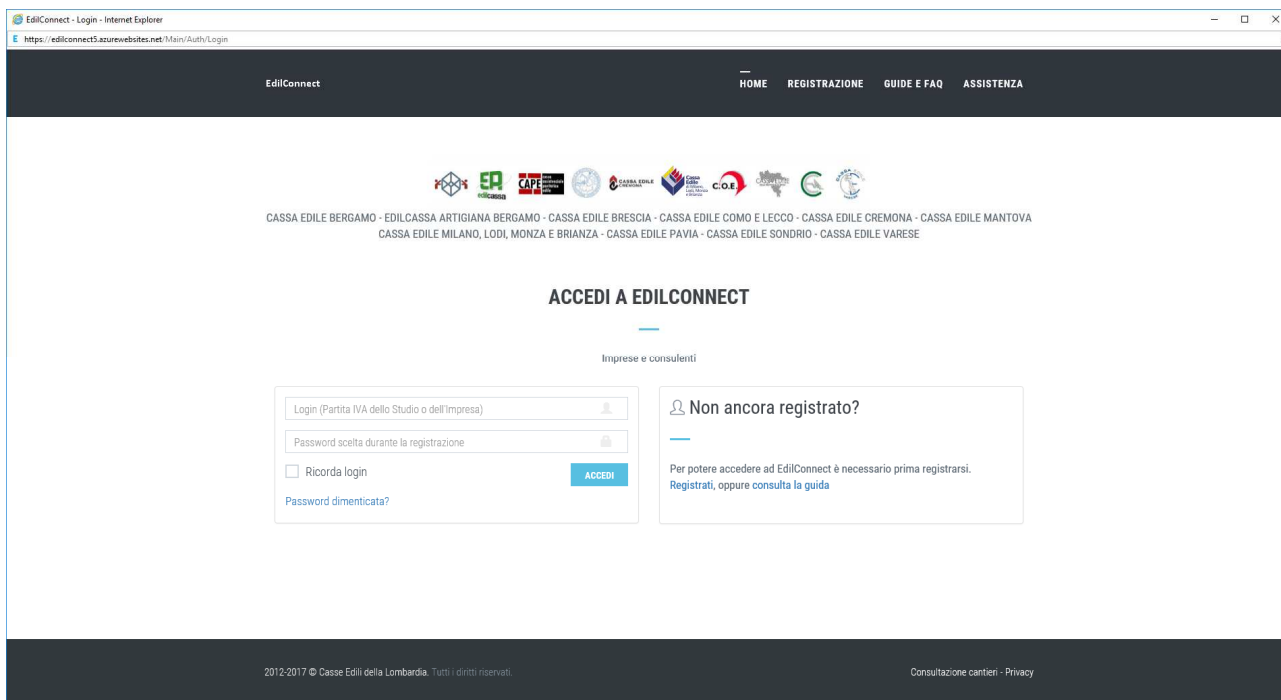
EdilConnect - Login - Internet Explorer

https://edilconnect5.azurewebsites.net/Main/Auth/Login

EdilConnect

HOME REGISTRAZIONE GUIDE E FAQ ASSISTENZA

EA edilcassa CAPE C.O.E.

CASSA EDILE BERGAMO - EDILCASSA ARTIGIANA BERGAMO - CASSA EDILE BRESCIA - CASSA EDILE COMO E LECCO - CASSA EDILE CREMONA - CASSA EDILE MANTOVA
CASSA EDILE MILANO, LODI, MONZA E BRIANZA - CASSA EDILE PAVIA - CASSA EDILE SONDRIO - CASSA EDILE VARESE

ACCEDI A EDILCONNECT

Imprese e consulenti

Login (Partita IVA dello Studio o dell'Impresa)

Password scelta durante la registrazione

Ricorda login

ACCEDI

Password dimenticata?

Non ancora registrato?

Per potere accedere ad EdilConnect è necessario prima registrarsi.
Registrati, oppure consulta la guida

2012-2017 © Casse Edili della Lombardia. Tutti i diritti riservati.

Consultazione cantieri - Privacy